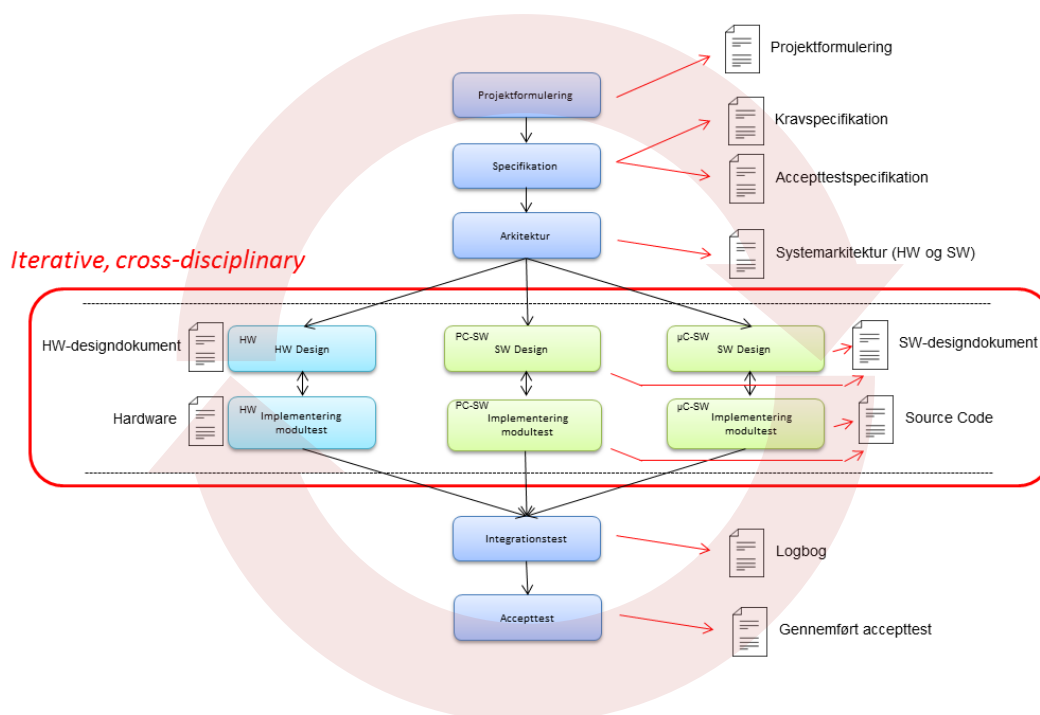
Projektformulering

Projektformulering

Kravspecifikation

Specifikation

Accepttestspecifikation

Arkitektur

Systemarkitektur (HW og SW)

Iterative, cross-disciplinary

HW-designdokument

HW
HW Design

PC-SW
SW Design

µC-SW
SW Design

SW-designdokument

Hardware

HW
Implementering
modultest

PC-SW
Implementering
modultest

µC-SW
Implementering
modultest

Source Code

Integrationstest

Logbog

Accepttest

Gennemført accepttest